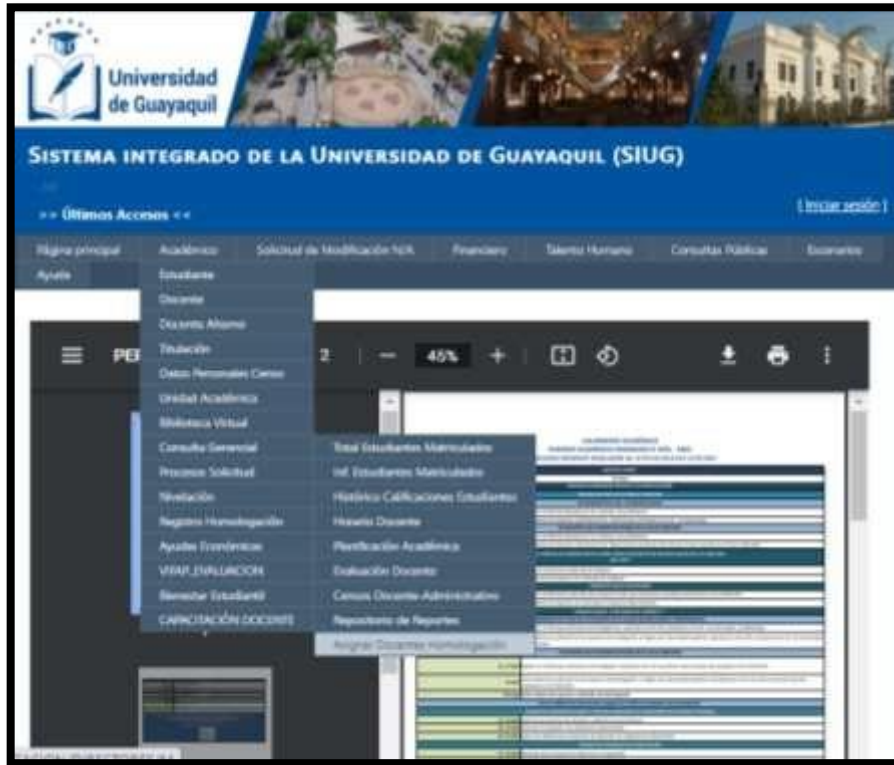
Universidad de Guayaquil

Sistema integrado de la Universidad de Guayaquil (SIUG)

>> Últimos Accesos <<

[Iniciar sesión]

Página principal | Académico | Solicitud de Modificación N/A | Financiero | Talento Humano | Consultas Públicas | Escenarios

Ayuda

Estudiante
Docente
Docente Alterno
Titulación
Datos Personales Censo
Unidad Académica
Biblioteca Virtual
Consulta General
Procesos Solicitud
Nivelación
Registro Homologación
Ayudas Económicas
VIFAP_EVALUACION
Bienestar Estudiantil
CAPACITACIÓN DOCENTE

Total Estudiantes Matriculados
Inf. Estudiantes Matriculados
Histórico Calificaciones Estudiantes
Horario Docente
Planificación Académica
Evaluación Docente
Censo Docente-Administrativo
Repositorio de Reportes
Asignar Docentes Homologación

PER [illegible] 2 | — 45% +

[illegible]